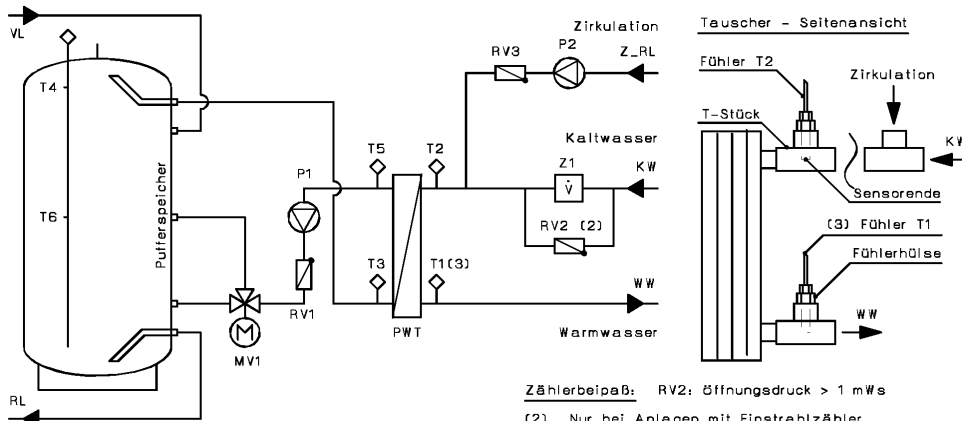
VL

T4

T6

Pufferspeicher

RL

P1

RV1

MV1

T5

T2

T3

T1(3)

PWT

Zirkulation

RV3

P2

Z_RL

Kaltwasser

Z1

$\dot{V}$

KW

RV2 (2)

WW

Warmwasser

Tauscher - Seitenansicht

Fühler T2

Zirkulation

T-Stück

KW

Sensorende

(3) Fühler T1

Fühlerhülse

WW

Zählerbeipaß: RV2: öffnungsdruck > 1 mWs

(2) Nur bei Anlagen mit Einstrahlzähler